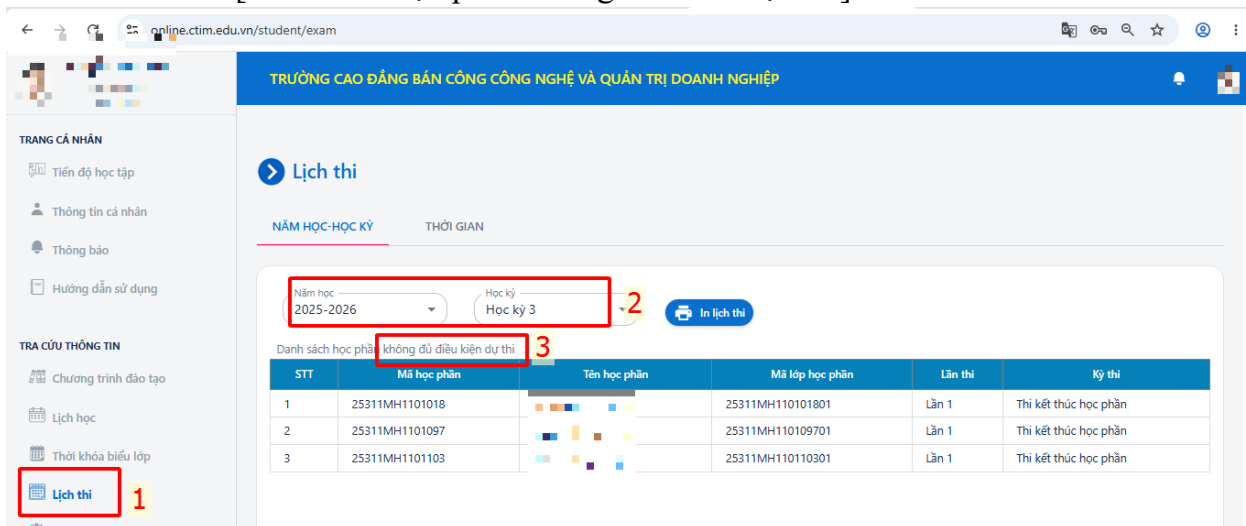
online.ctim.edu.vn/student/exam

TRƯỜNG CAO ĐẲNG BÁN CÔNG CÔNG NGHỆ VÀ QUẢN TRỊ DOANH NGHIỆP

TRANG CÁ NHÂN
Tiến độ học tập
Thông tin cá nhân
Thông báo
Hướng dẫn sử dụng

TRA CỨU THÔNG TIN
Chương trình đào tạo
Lịch học
Thời khóa biểu lớp
Lịch thi
1

Lịch thi

NĂM HỌC-HỌC KỲ
THỜI GIAN

Năm học
2025-2026
Học kỳ
Học kỳ 3
2
In lịch thi

Danh sách học phần không đủ điều kiện dự thi
3

| STT | Mã học phần | Tên học phần | Mã lớp học phần | Lần thi | Kỳ thi |
|---|---|---|---|---|---|
| 1 | 25311MH1101018 | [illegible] | 25311MH110101801 | Lần 1 | Thi kết thúc học phần |
| 2 | 25311MH1101097 | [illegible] | 25311MH110109701 | Lần 1 | Thi kết thúc học phần |
| 3 | 25311MH1101103 | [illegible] | 25311MH110110301 | Lần 1 | Thi kết thúc học phần |